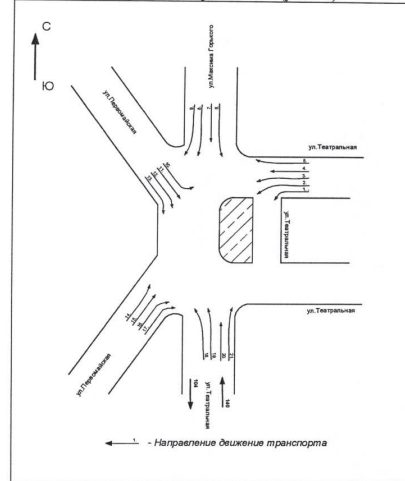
С

Ю

ул.Максима Горького

ул.Первомайская

ул.Театральная

ул.Театральная

ул.Театральная

ул.Первомайская

ул.Театральная

1б

8

7

6

1

2

3

4

5

10

11

12

13

14

15

16

17

18

19

20

21

1а

- Направление движение транспорта